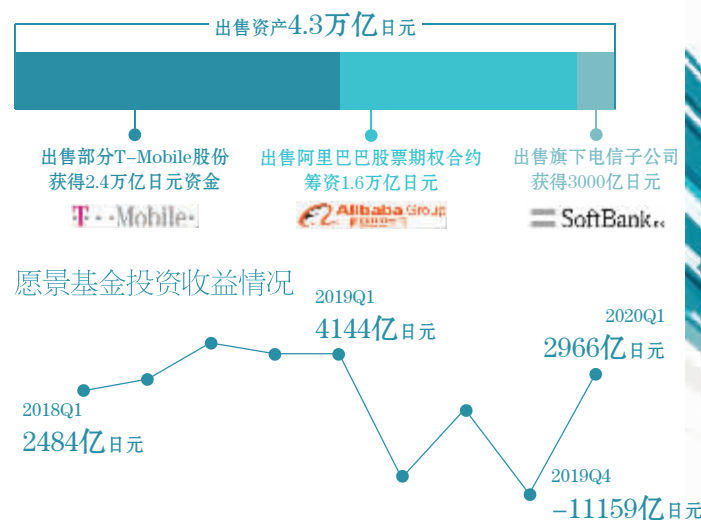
出售资产4.3万亿日元

出售部分T-Mobile股份
获得2.4万亿日元资金

T · · Mobile ·

出售阿里巴巴股票期权合约
筹资1.6万亿日元

Alibaba Group

出售旗下电信子公司
获得3000亿日元

SoftBank

愿景基金投资收益情况

2019Q1
4144亿日元

2020Q1
2966亿日元

2018Q1
2484亿日元

2019Q4
-11159亿日元